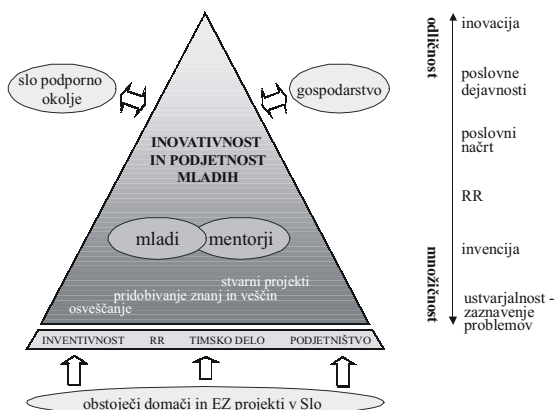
slo podporno okolje

gospodarstvo

INOVATIVNOST IN PODJETNOST MLADIH

mladi

mentorji

stvarni projekti

pridobivanje znanj in veščin

osveščanje

INVENTIVNOST

RR

TIMSKO DELO

PODJETNIŠTVO

obstoječi domači in EZ projekti v Slo

odličnost

množičnost

inovacija

poslovne dejavnosti

poslovni načrt

RR

invencija

ustvarjalnost - zaznavenje problemov